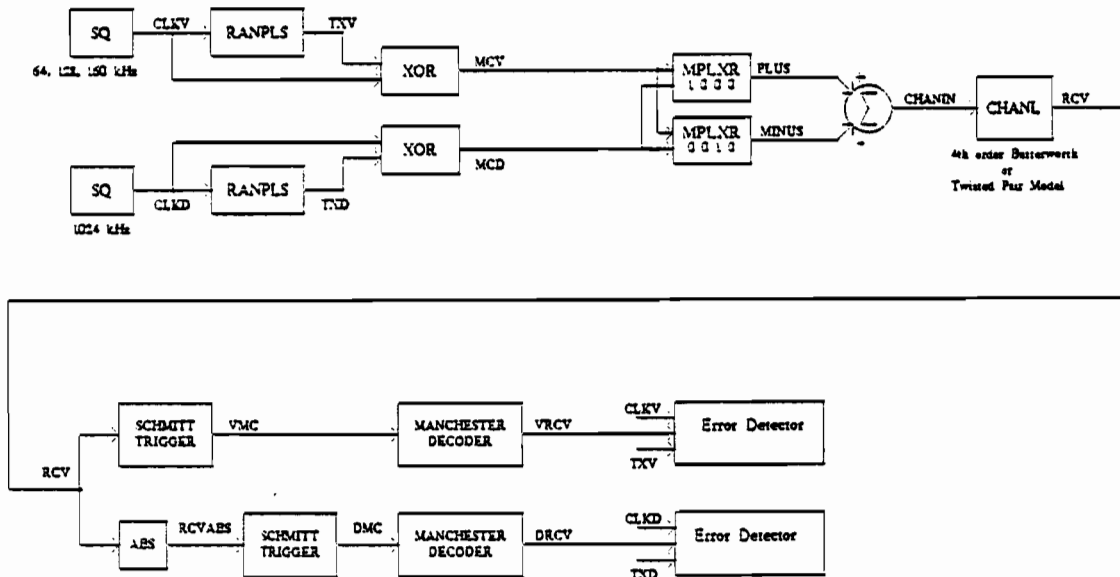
SQ
CLKV
RANPLS
TXV
64, 128, 150 kHz
XOR
MCV
MPLXR
1 0 0 0
PLUS
$\Sigma$
CHANIN
CHANL
RCV
MPLXR
0 0 1 0
MINUS
XOR
MCD
SQ
CLKD
RANPLS
TXD
1024 kHz
4th order Butterworth or Twisted Pair Model

SCHMITT TRIGGER
VMC
MANCHESTER DECODER
VRCV
CLKV
Error Detector
TXV
RCV
ABS
RCVABS
SCHMITT TRIGGER
DMC
MANCHESTER DECODER
DRCV
CLKD
Error Detector
TXD